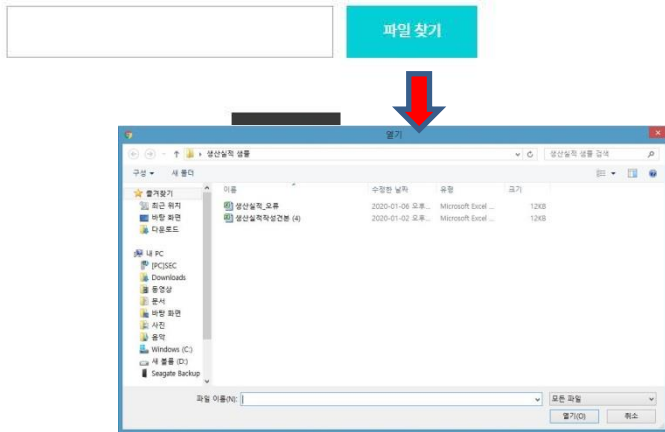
파일 찾기

열기

생산실적 샘플

생산실적 샘플 검색

구성 ▾ 새 폴더

즐겨찾기
최근 위치
바탕 화면
다운로드

내 PC
[PC]SEC
Downloads
동영상
문서
바탕 화면
사진
음악
Windows (C:)
새 볼륨 (D:)
Seagate Backup

| 이름 | 수정한 날짜 | 유형 | 크기 |
|---|---|---|---|
| 생산실적_오류 | 2020-01-06 오후... | Microsoft Excel ... | 12KB |
| 생산실적작성견본 (4) | 2020-01-02 오후... | Microsoft Excel ... | 12KB |

파일 이름(N):
모든 파일
열기(O)
취소